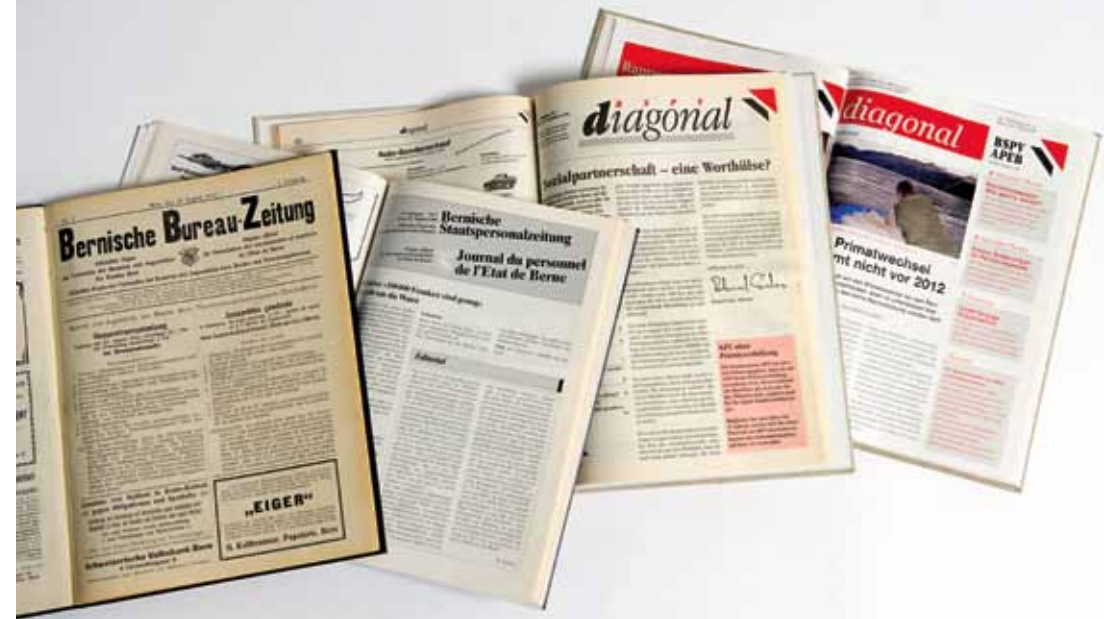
Bernische Bureau-Zeitung

„EIGER"

Bernische Staatspersonalzeitung

Journal du personnel de l'Etat de Berne

diagonal

Sozialpartnerschaft – eine Worthülse?

diagonal

BSPV APEB

Primatwechsel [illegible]mt nicht vor 2012